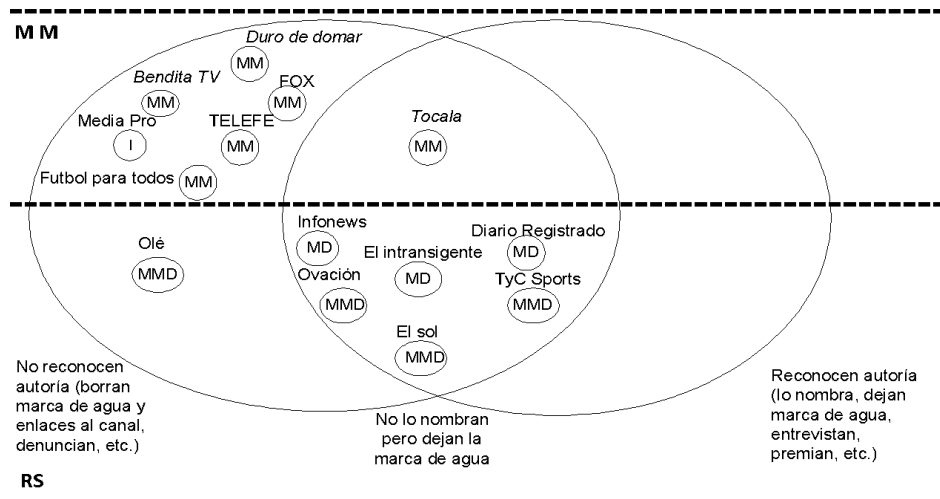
M M

Duro de domar
MM
Bendita TV
MM
FOX
MM
Media Pro
I
TELEFE
MM
Tocala
MM
Futbol para todos
MM

Olé
MMD
Infonews
MD
El intransigente
MD
Diario Registrado
MD
Ovación
MMD
TyC Sports
MMD
El sol
MMD

No reconocen autoría (borran marca de agua y enlaces al canal, denuncian, etc.)

No lo nombran pero dejan la marca de agua

Reconocen autoría (lo nombra, dejan marca de agua, entrevistan, premian, etc.)

RS